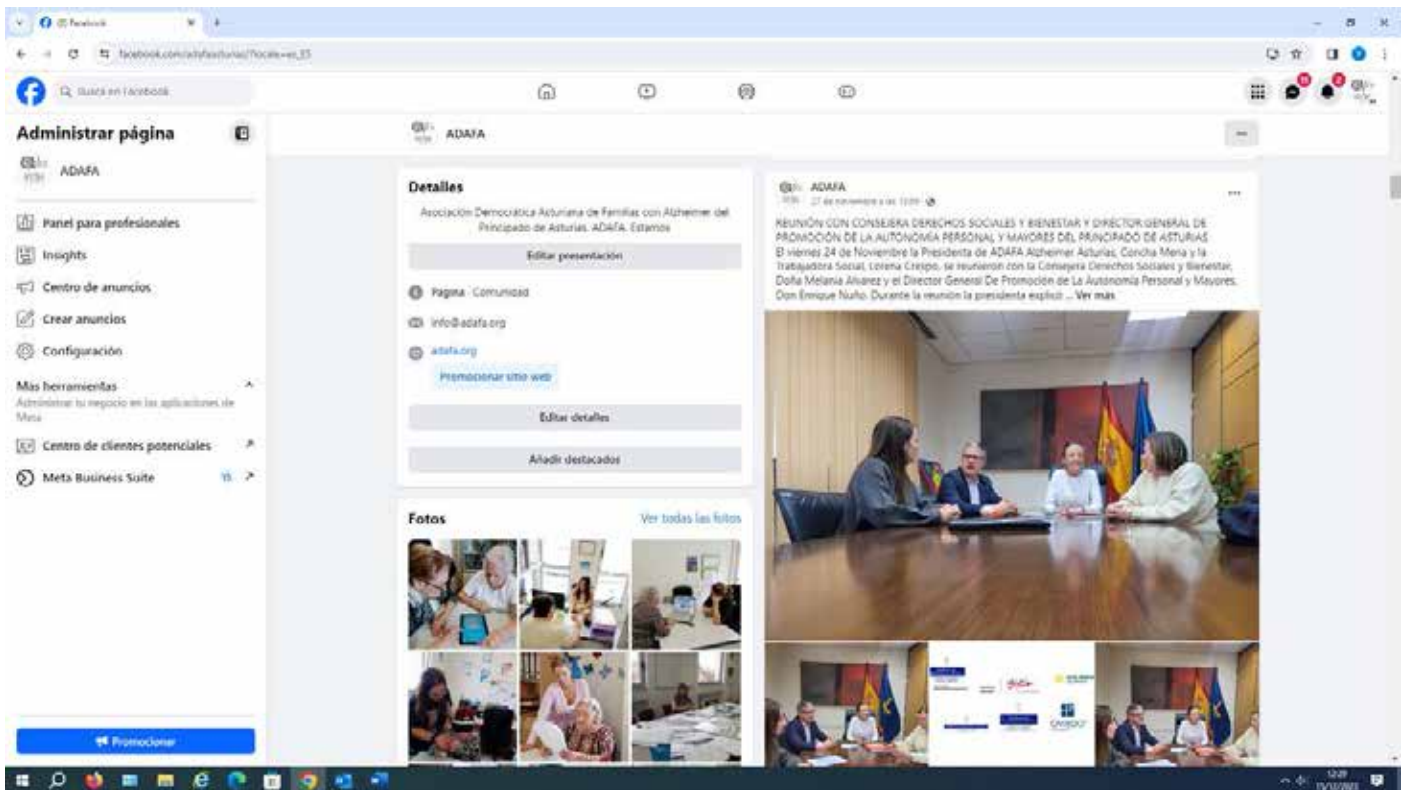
(5) Facebook

facebook.com/adafaasturias/?locale=es_ES

Busca en Facebook

Administrar página

ADAFA

Panel para profesionales

Insights

Centro de anuncios

Crear anuncios

Configuración

Mas herramientas

Administrar tu negocio en las aplicaciones de Meta

Centro de clientes potenciales

Meta Business Suite

Promocionar

ADAFA

Detalles

Asociación Democrática Asturiana de Familias con Alzheimer del Principado de Asturias. ADAFA. Estamos

Editar presentación

Página · Comunidad

info@adafa.org

adafa.org

Promocionar sitio web

Editar detalles

Añadir destacados

Fotos

Ver todas las fotos

ADAFA

27 de noviembre a las 13:09

REUNIÓN CON CONSEJERA DERECHOS SOCIALES Y BIENESTAR Y DIRECTOR GENERAL DE PROMOCIÓN DE LA AUTONOMÍA PERSONAL Y MAYORES DEL PRINCIPADO DE ASTURIAS
El viernes 24 de Noviembre la Presidenta de ADAFA Alzheimer Asturias, Concha Mena y la Trabajadora Social, Lorena Crespo, se reunieron con la Consejera Derechos Sociales y Bienestar, Doña Melania Álvarez y el Director General De Promoción de La Autonomía Personal y Mayores, Don Enrique Nuño. Durante la reunión la presidenta explicó ... Ver más

12:29
11/12/2023